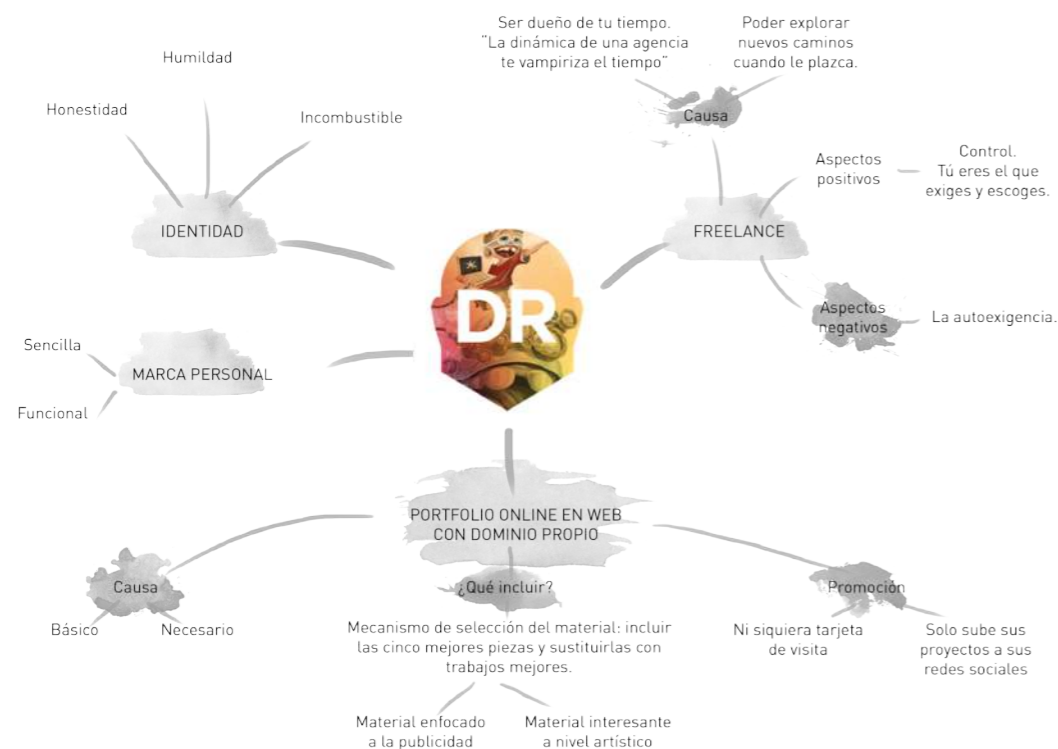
Humildad

Honestidad

Incombustible

IDENTIDAD

Ser dueño de tu tiempo. "La dinámica de una agencia te vampiriza el tiempo"

Poder explorar nuevos caminos cuando le plazca.

Causa

Aspectos positivos

Control. Tú eres el que exiges y escoges.

FREELANCE

DR

Aspectos negativos

La autoexigencia.

Sencilla

MARCA PERSONAL

Funcional

PORTFOLIO ONLINE EN WEB CON DOMINIO PROPIO

Causa

Básico

Necesario

¿Qué incluir?

Mecanismo de selección del material: incluir las cinco mejores piezas y sustituirlas con trabajos mejores.

Material enfocado a la publicidad

Material interesante a nivel artístico

Promoción

Ni siquiera tarjeta de visita

Solo sube sus proyectos a sus redes sociales